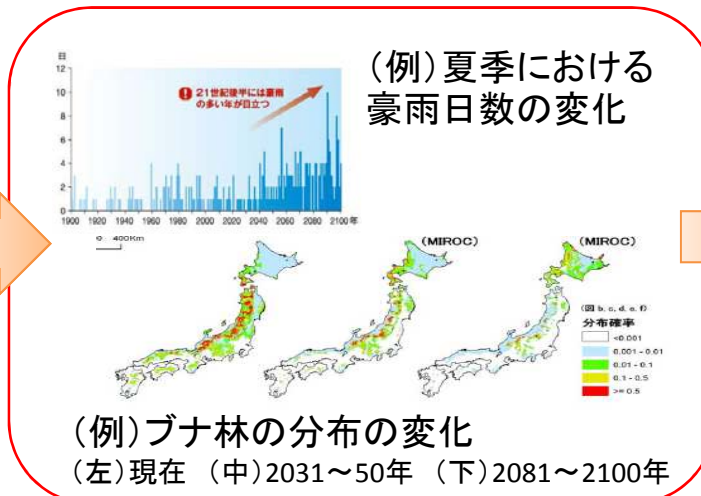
(例)夏季における豪雨日数の変化

日
12
10
8
6
4
2
0
1900 1920 1940 1960 1980 2000 2020 2040 2060 2080 2100年

21世紀後半には豪雨の多い年が目立つ

0 400Km

(MIROC)
(MIROC)

(図 b, c, d, e, f)
分布確率
<0.001
0.001 - 0.01
0.01 - 0.1
0.1 - 0.5
>= 0.5

(例)ブナ林の分布の変化
(左)現在 (中)2031〜50年 (下)2081〜2100年